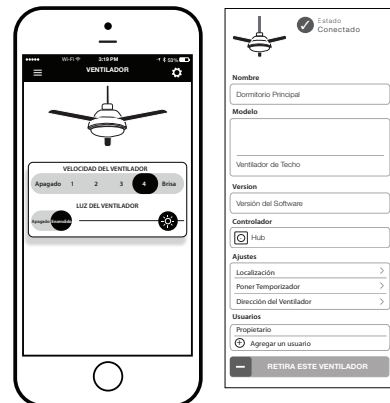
••••• Wi-Fi 3:19 PM 53%
VENTILADOR

VELOCIDAD DEL VENTILADOR
Apagado 1 2 3 4 Brisa

LUZ DEL VENTILADOR
Apagado Encendido

Estado
Conectado

Nombre
Dormitorio Principal

Modelo
Ventilador de Techo

Version
Versión del Software

Controlador
Hub

Ajustes
Localización
Poner Temporizador
Dirección del Ventilador

Usuarios
Propietario
Agregar un usuario

RETIRA ESTE VENTILADOR